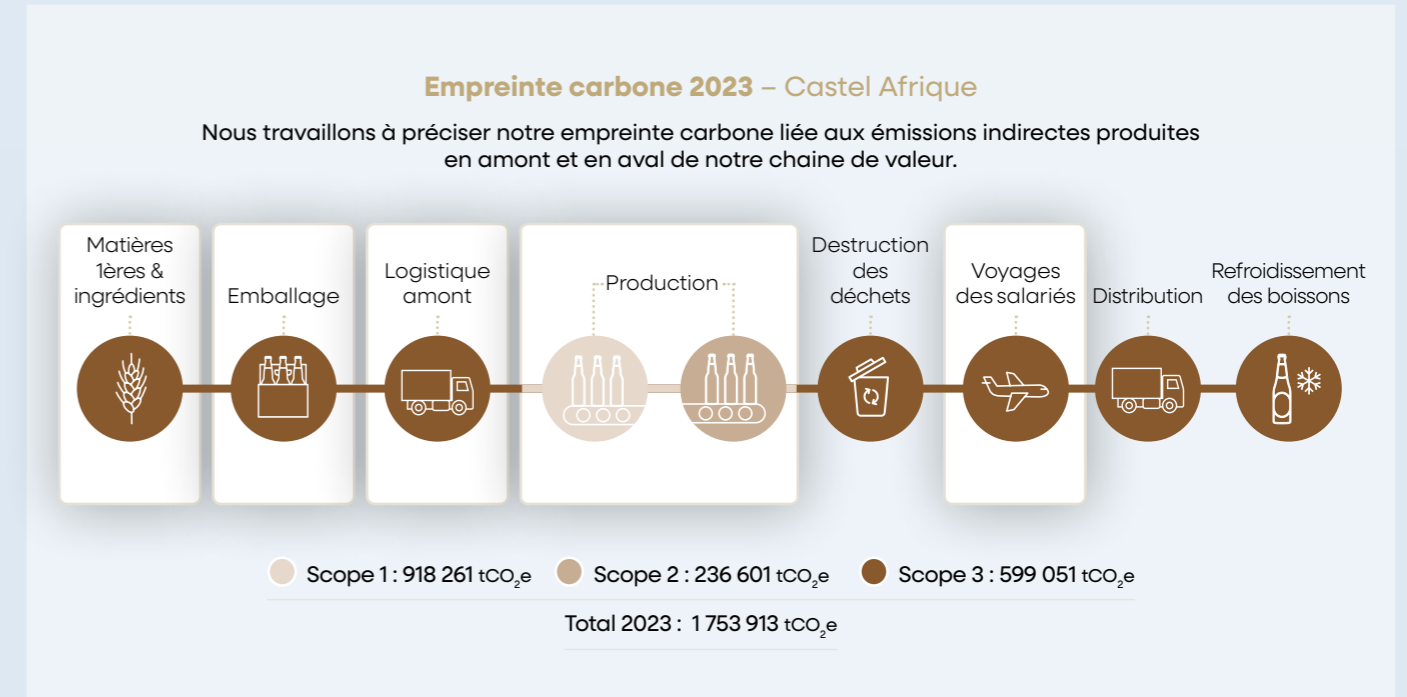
Empreinte carbone 2023 – Castel Afrique

Nous travaillons à préciser notre empreinte carbone liée aux émissions indirectes produites en amont et en aval de notre chaine de valeur.

Matières 1ères & ingrédients

Emballage

Logistique amont

Production

Destruction des déchets

Voyages des salariés

Distribution

Refroidissement des boissons

Scope 1 : 918 261 $tCO_2e$

Scope 2 : 236 601 $tCO_2e$

Scope 3 : 599 051 $tCO_2e$

Total 2023 : 1 753 913 $tCO_2e$